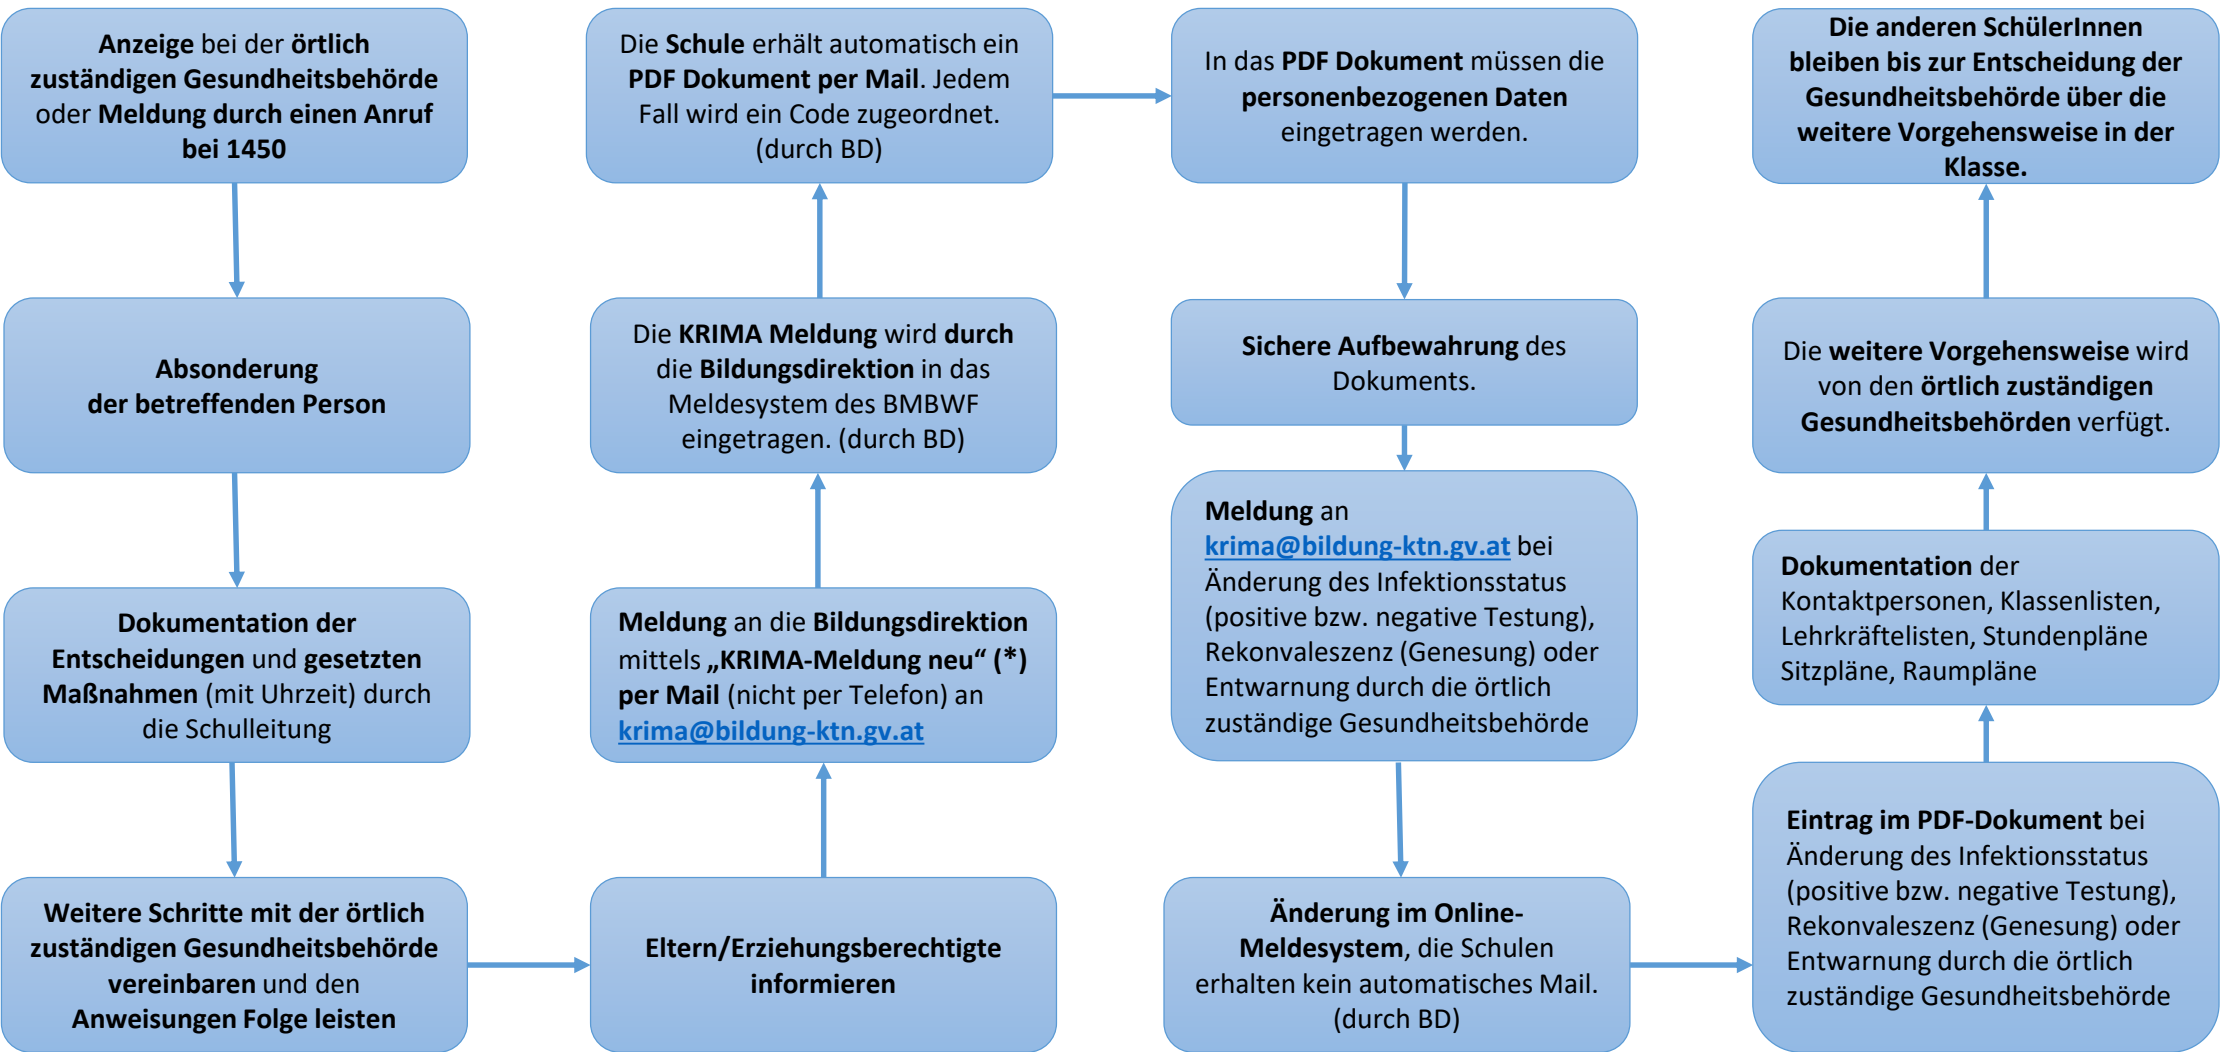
Anzeige bei der örtlich zuständigen Gesundheitsbehörde oder Meldung durch einen Anruf bei 1450

Absonderung der betreffenden Person

Dokumentation der Entscheidungen und gesetzten Maßnahmen (mit Uhrzeit) durch die Schulleitung

Weitere Schritte mit der örtlich zuständigen Gesundheitsbehörde vereinbaren und den Anweisungen Folge leisten

Eltern/Erziehungsberechtigte informieren

Meldung an die Bildungsdirektion mittels „KRIMA-Meldung neu“ (*) per Mail (nicht per Telefon) an krima@bildung-ktn.gv.at

Die KRIMA Meldung wird durch die Bildungsdirektion in das Meldesystem des BMBWF eingetragen. (durch BD)

Die Schule erhält automatisch ein PDF Dokument per Mail. Jedem Fall wird ein Code zugeordnet. (durch BD)

In das PDF Dokument müssen die personenbezogenen Daten eingetragen werden.

Sichere Aufbewahrung des Dokuments.

Meldung an krima@bildung-ktn.gv.at bei Änderung des Infektionsstatus (positive bzw. negative Testung), Rekonvaleszenz (Genesung) oder Entwarnung durch die örtlich zuständige Gesundheitsbehörde

Änderung im Online-Meldesystem, die Schulen erhalten kein automatisches Mail. (durch BD)

Eintrag im PDF-Dokument bei Änderung des Infektionsstatus (positive bzw. negative Testung), Rekonvaleszenz (Genesung) oder Entwarnung durch die örtlich zuständige Gesundheitsbehörde

Dokumentation der Kontaktpersonen, Klassenlisten, Lehrkräftelisten, Stundenpläne Sitzpläne, Raumpläne

Die weitere Vorgehensweise wird von den örtlich zuständigen Gesundheitsbehörden verfügt.

Die anderen SchülerInnen bleiben bis zur Entscheidung der Gesundheitsbehörde über die weitere Vorgehensweise in der Klasse.